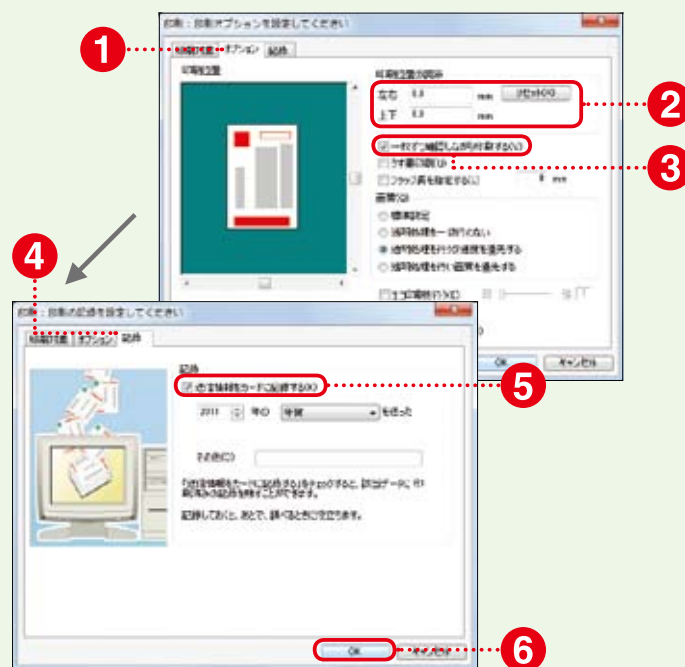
1
2
3
4
5
6

印刷：印刷オプションを設定してください
印刷位置
オプション
記録
印刷位置
印刷位置の調整
左右 0.0 mm
上下 0.0 mm
リセット(O)
一枚ずつ確認しながら印刷する(J)
うす墨印刷(U)
フラップ長を指定する(L) 0 mm
画質(Q)
標準設定
透明処理を一切行わない
透明処理を行い印刷速度を優先する
透明処理を行い画質を優先する
OK
キャンセル

印刷：印刷の記録を設定してください
印刷位置
オプション
記録
記録
住所録カードに記録する(K)
2011 年の 年賀 を送った
その他(O)
「住所録カードに記録する」をチェックすると、[印刷データ]に印刷済みの記録を残すことができます。
記録しておくと、あとで、調べるときに役立ちます。
OK
キャンセル